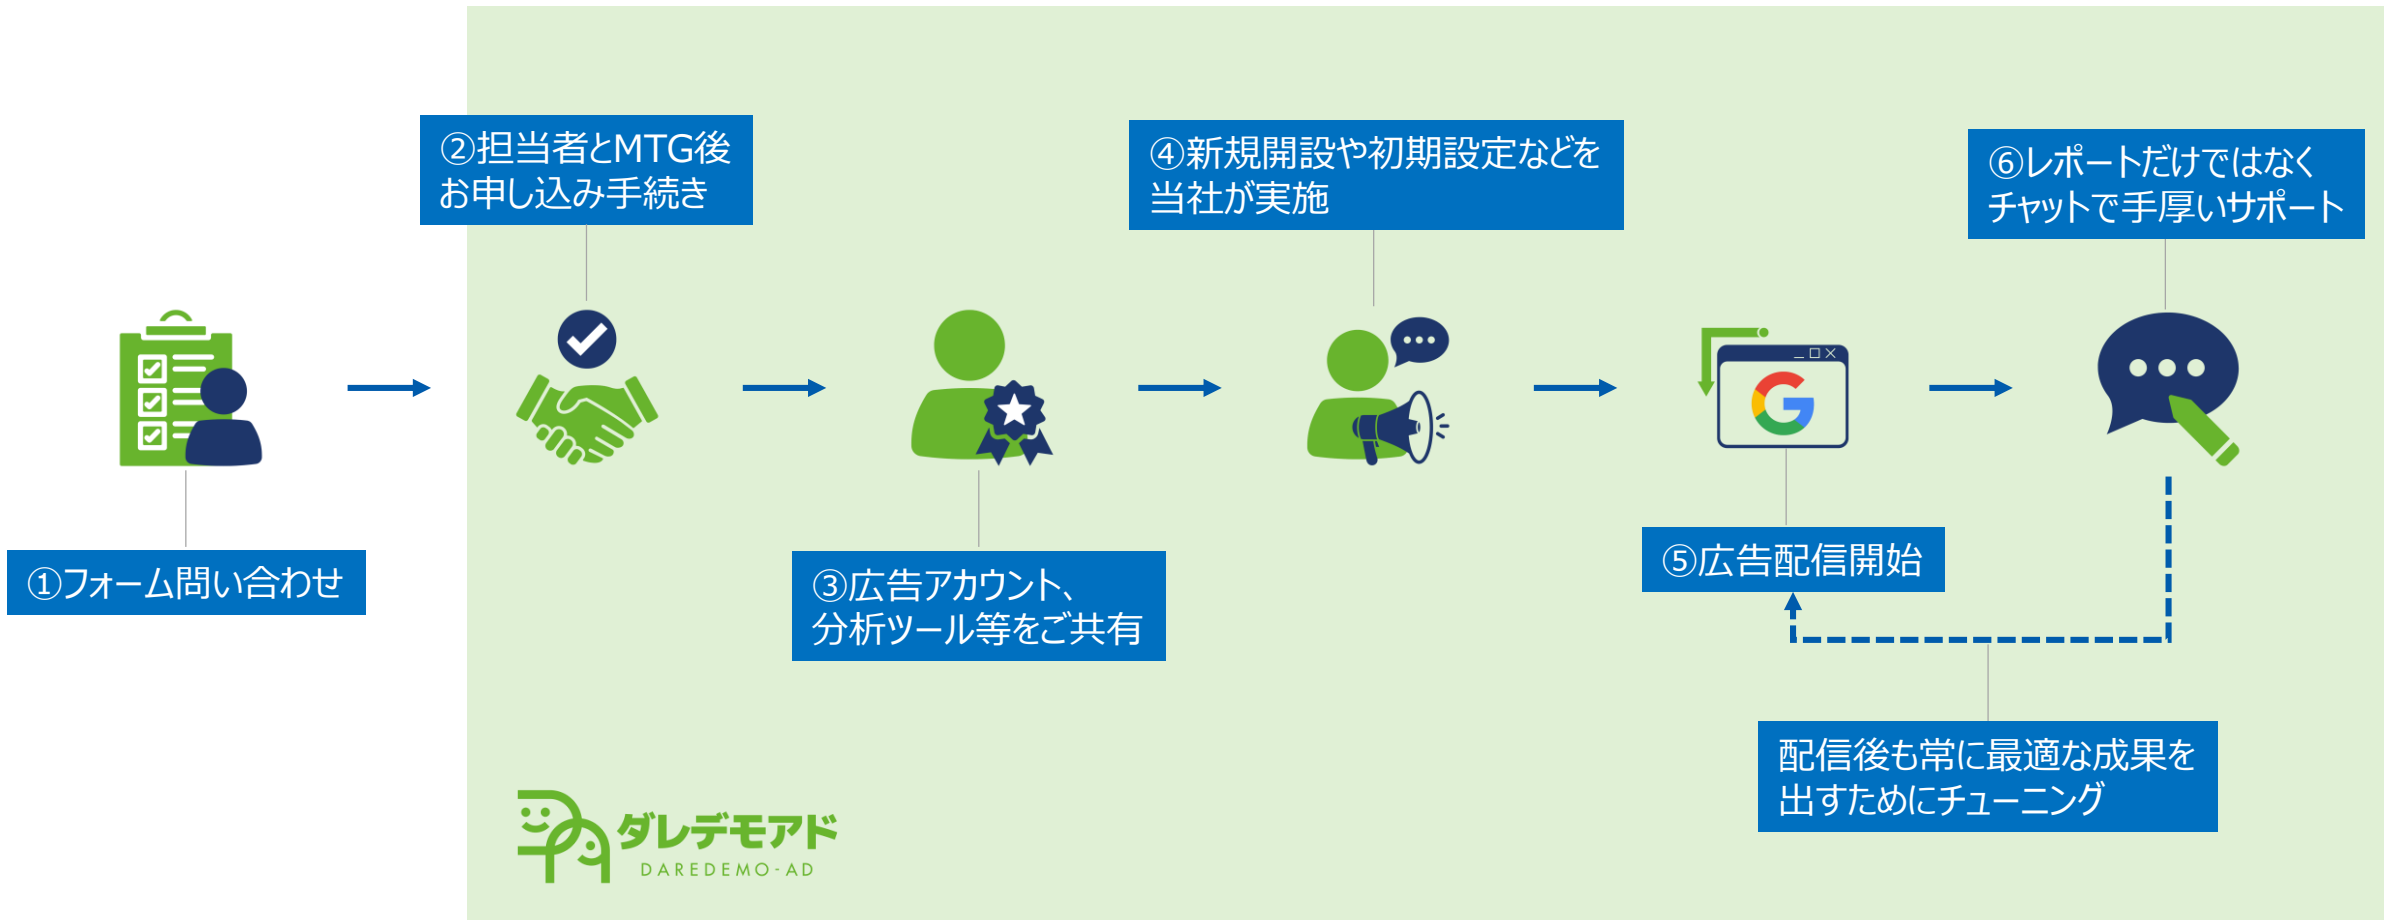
②担当者とMTG後
お申し込み手続き

④新規開設や初期設定などを
当社が実施

⑥レポートだけではなく
チャットで手厚いサポート

①フォーム問い合わせ

③広告アカウント、
分析ツール等をご共有

⑤広告配信開始

配信後も常に最適な成果を
出すためにチューニング

ダレデモアド
DAREDEMO-AD